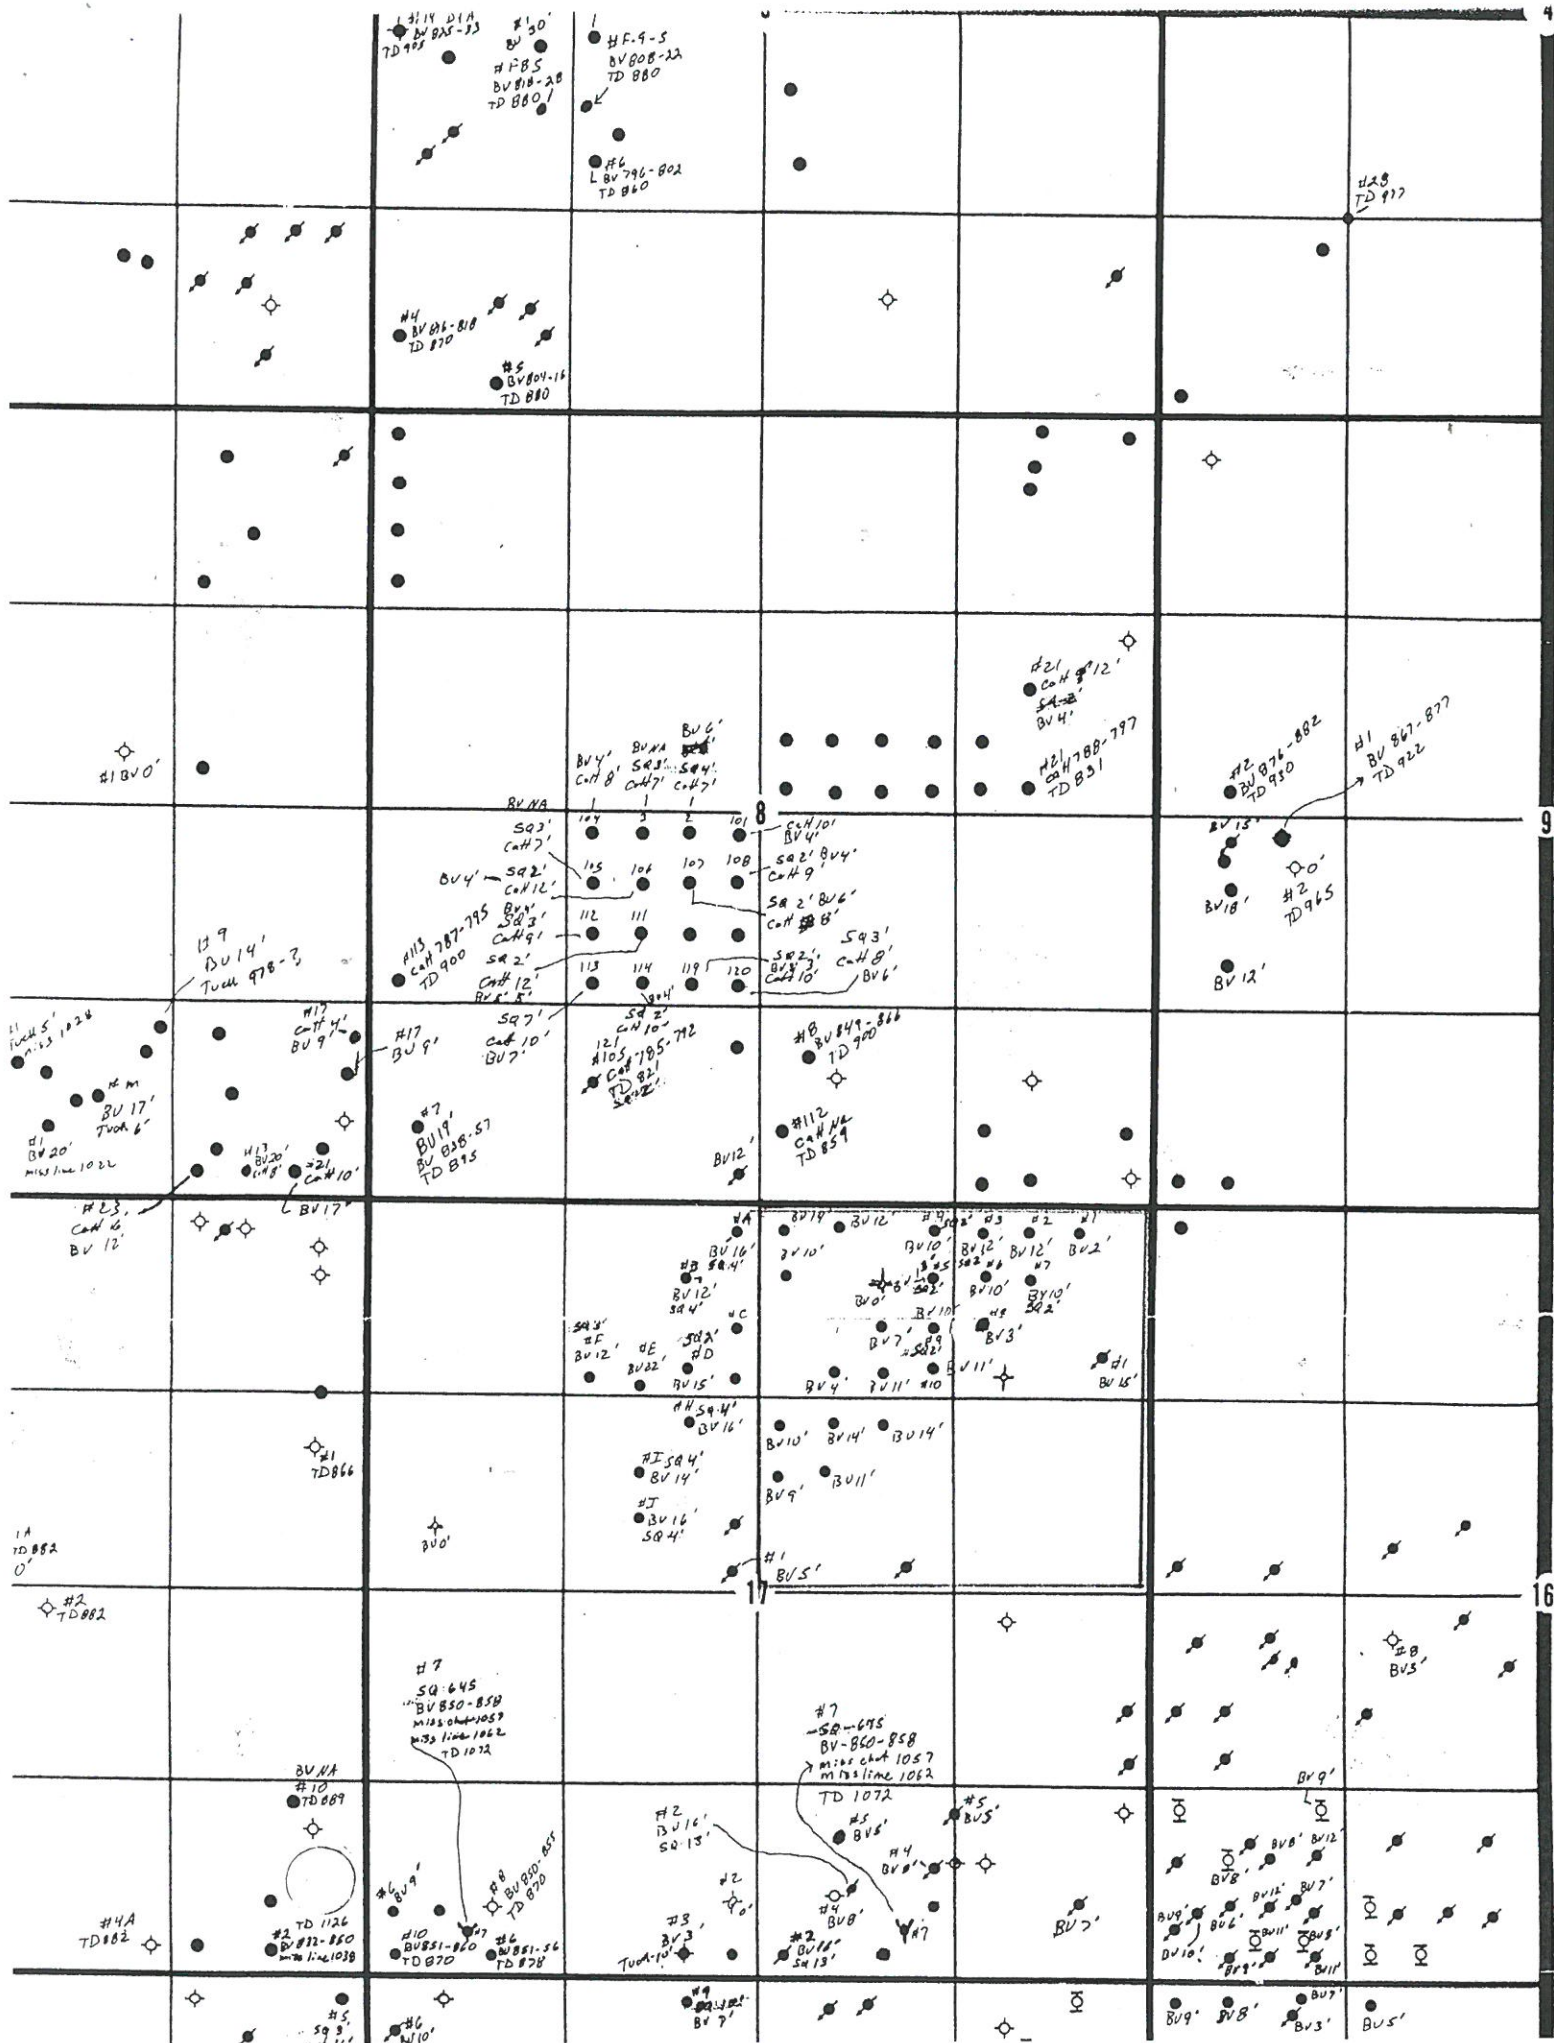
4

#14 DIA
BV 825-33
TD 905

#1
BV 30'

#FBS
BV 818-28
TD 880

1
#F-9-5
BV 808-22
TD 880

#6
L BV 796-802
TD 860

#28
TD 977

#4
BV 816-818
TD 870

#5
BV 804-16
TD 880

#21
CoH 12'
SQ 2'
BV 4'

#21
CoH 788-797
TD 831

#2
BV 876-882
TD 930

#1
BV 867-877
TD 922

#1 BV 0'

BV 4'
CoH 8'

BV NA
SQ 8'
CoH 7'

BV 6'
SQ 4'
CoH 7'

BV NA

104 3 2 101

8

CoH 10'
BV 4'

SQ 3'
CoH 7'

105 106 107 108

SQ 2' BV 4'
CoH 9'

BV 4' SQ 2'
CoH 12'

SQ 2' BV 6'
CoH 8'

9

BV 13'

#2
TD 965

BV 18'

BV 4'
SQ 3'
CoH 9'

112 111

#113 787-795
CoH
TD 900

SQ 2'
CoH 12'
BV 5'

113 114 119 120

SQ 2'
BV 3'
CoH 10'

SQ 3'
CoH 8'
BV 6'

BV 12'

#9
BV 14'
Tuc 978-3

#1
Tuc 5'
miss 1028

BV 4'
SQ 2'
CoH 10'

SQ 7'
CoH 10'
BV 7'

121
#105 785-792
CoH
TD 821
SQ 2'

#8
BV 849-866
TD 900

#17
CoH 4'
BV 9'

#17
BV 9'

#m
BV 17'
Tuc 6'

#1
BV 20'
miss line 1022

#13
BV 20'
CoH 8'

#21
CoH 10'

#7
BV 19'
BV 838-57
TD 895

#112
CoH NA
TD 859

BV 12'

#23
CoH 6
BV 12'

BV 17'

#A
BV 16'

BV 19'
BV 12'
#9 SQ 2'
#3
#2
#1

BV 10'
BV 10'
BV 12'
BV 12'
BV 2'

#B SQ 4'
BV 12'
SQ 4'

BV 0'
#5 SQ 2'
#6
#7
BV 10'
BV 10'
BV 10'
#8 SQ 2'
BV 3'

#C
SQ 4'
#F
BV 12'
#E
BV 22'
SQ 2'
#D
BV 15'

BV 7'
#9
SQ 2'

BV 4'
BV 11'
#10
BV 11'

#1
BV 15'

#H SQ 4'
BV 16'

BV 10'
BV 14'
BV 14'

#1
TD 866

#I SQ 4'
BV 14'

BV 9'
BV 11'

#J
BV 16'
SQ 4'

1A
TD 882
0'

BV 0'

#1
BV 5'

17

16

#2
TD 882

#8
BV 5'

#7
SQ 645
BV 850-858
miss chat 1057
miss line 1062
TD 1072

#7
SQ 645
BV-850-858
miss chat 1057
miss line 1062
TD 1072

BV 9'

BV NA
#10
TD 889

#5
BV 5'

#5
BV 6'

#2
BV 16'
SQ 13'

#4
BV 0'

BV 8'
BV 12'
BV 8'

#6
BV 9'

#8
BV 850-855
TD 870

#2

BV 12'
BV 7'

#4A
TD 882

#2 TD 1126
BV 832-850
miss line 1038

#10
BV 851-860
TD 870

#7

#6
BV 851-56
TD 878

#3
BV 3
Tuc 10'

#4
BV 8'

#2
BV 18'
SQ 13'

#7

BV 7'

BV 9'
BV 6'
BV 11'
BV 5'
BV 10'
BV 8'
BV 11'

#9
BV 7'

#5
SQ 3'

#6
BV 10'

BV 9'
BV 8'
BV 7'
BV 3'
BV 5'